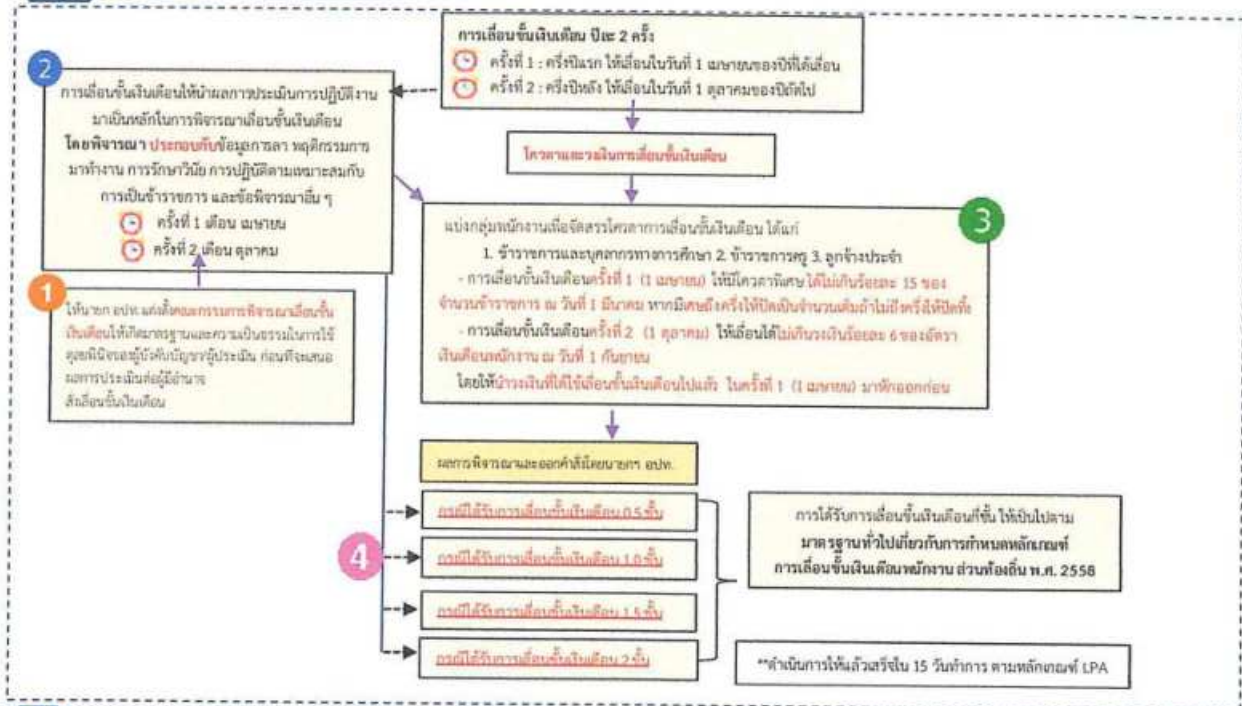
การเลื่อนขั้นเงินเดือน ปีละ 2 ครั้ง
ครั้งที่ 1 : ครึ่งปีแรก ให้เลื่อนในวันที่ 1 เมษายนของปีที่ได้เลื่อน
ครั้งที่ 2 : ครึ่งปีหลัง ให้เลื่อนในวันที่ 1 ตุลาคมของปีถัดไป

2

การเลื่อนขั้นเงินเดือนให้นำผลการประเมินการปฏิบัติงานมาเป็นหลักในการพิจารณาเลื่อนขั้นเงินเดือน โดยพิจารณา ประกอบกับข้อมูลการลา พฤติกรรมการมาทำงาน การรักษาวินัย การปฏิบัติตนเหมาะสมกับการเป็นข้าราชการ และข้อพิจารณาอื่น ๆ
ครั้งที่ 1 เดือน เมษายน
ครั้งที่ 2 เดือน ตุลาคม

โควตาและวงเงินการเลื่อนขั้นเงินเดือน

3

แบ่งกลุ่มพนักงานเพื่อจัดสรรโควตาการเลื่อนขั้นเงินเดือน ได้แก่
1. ข้าราชการและบุคลากรทางการศึกษา 2. ข้าราชการครู 3. ลูกจ้างประจำ
- การเลื่อนขั้นเงินเดือนครั้งที่ 1 (1 เมษายน) ให้มีโควตาพิเศษ ได้ไม่เกินร้อยละ 15 ของจำนวนข้าราชการ ณ วันที่ 1 มีนาคม หากมีเศษถึงครึ่งให้ปัดเป็นจำนวนเต็มถ้าไม่ถึงครึ่งให้ปัดทิ้ง
- การเลื่อนขั้นเงินเดือนครั้งที่ 2 (1 ตุลาคม) ให้เลื่อนได้ไม่เกินวงเงินร้อยละ 6 ของอัตราเงินเดือนพนักงาน ณ วันที่ 1 กันยายน
โดยให้นำวงเงินที่ได้ใช้เลื่อนขั้นเงินเดือนไปแล้ว ในครั้งที่ 1 (1 เมษายน) มาหักออกก่อน

1

ให้นายก อปท. แต่งตั้งคณะกรรมการพิจารณาเลื่อนขั้นเงินเดือนให้เกิดมาตรฐานและความเป็นธรรมในการใช้ดุลพินิจของผู้บังคับบัญชาผู้ประเมิน ก่อนที่จะเสนอผลการประเมินต่อผู้มีอำนาจสั่งเลื่อนขั้นเงินเดือน

ผลการพิจารณาและออกคำสั่งโดยนายก อปท.

4

กรณีได้รับการเลื่อนขั้นเงินเดือน 0.5 ขั้น
กรณีได้รับการเลื่อนขั้นเงินเดือน 1.0 ขั้น
กรณีได้รับการเลื่อนขั้นเงินเดือน 1.5 ขั้น
กรณีได้รับการเลื่อนขั้นเงินเดือน 2 ขั้น

การได้รับการเลื่อนขั้นเงินเดือนกี่ขั้น ให้เป็นไปตาม มาตรฐานทั่วไปเกี่ยวกับการกำหนดหลักเกณฑ์การเลื่อนขั้นเงินเดือนพนักงาน ส่วนท้องถิ่น พ.ศ. 2558

**ดำเนินการให้แล้วเสร็จใน 15 วันทำการ ตามหลักเกณฑ์ LPA